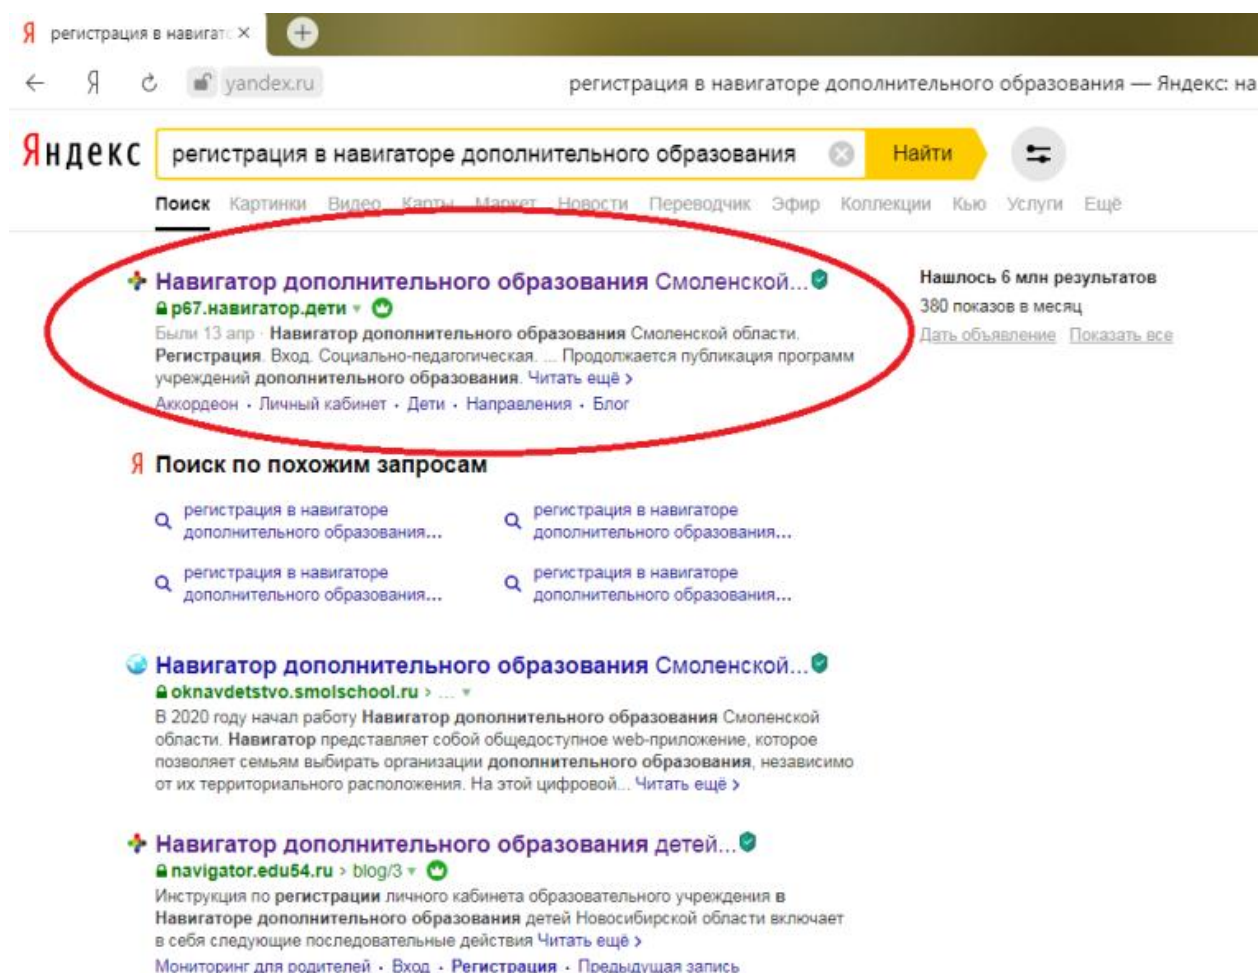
Я регистрация в навигато ×

Я yandex.ru регистрация в навигаторе дополнительного образования — Яндекс: на

Яндекс регистрация в навигаторе дополнительного образования Найти

Поиск Картинки Видео Карты Маркет Новости Переводчик Эфир Коллекции Кью Услуги Ещё

Навигатор дополнительного образования Смоленской...
р67.навигатор.дети
Были 13 апр · Навигатор дополнительного образования Смоленской области. Регистрация. Вход. Социально-педагогическая. ... Продолжается публикация программ учреждений дополнительного образования. Читать ещё >
Аккордеон · Личный кабинет · Дети · Направления · Блог

Нашлось 6 млн результатов
380 показов в месяц
Дать объявление Показать все

Я Поиск по похожим запросам

регистрация в навигаторе дополнительного образования...
регистрация в навигаторе дополнительного образования...
регистрация в навигаторе дополнительного образования...
регистрация в навигаторе дополнительного образования...

Навигатор дополнительного образования Смоленской...
oknavdetstvo.smolschool.ru › ...
В 2020 году начал работу Навигатор дополнительного образования Смоленской области. Навигатор представляет собой общедоступное web-приложение, которое позволяет семьям выбирать организации дополнительного образования, независимо от их территориального расположения. На этой цифровой... Читать ещё >

Навигатор дополнительного образования детей...
navigator.edu54.ru › blog/3
Инструкция по регистрации личного кабинета образовательного учреждения в Навигаторе дополнительного образования детей Новосибирской области включает в себя следующие последовательные действия Читать ещё >
Мониторинг для родителей · Вход · Регистрация · Предыдущая запись